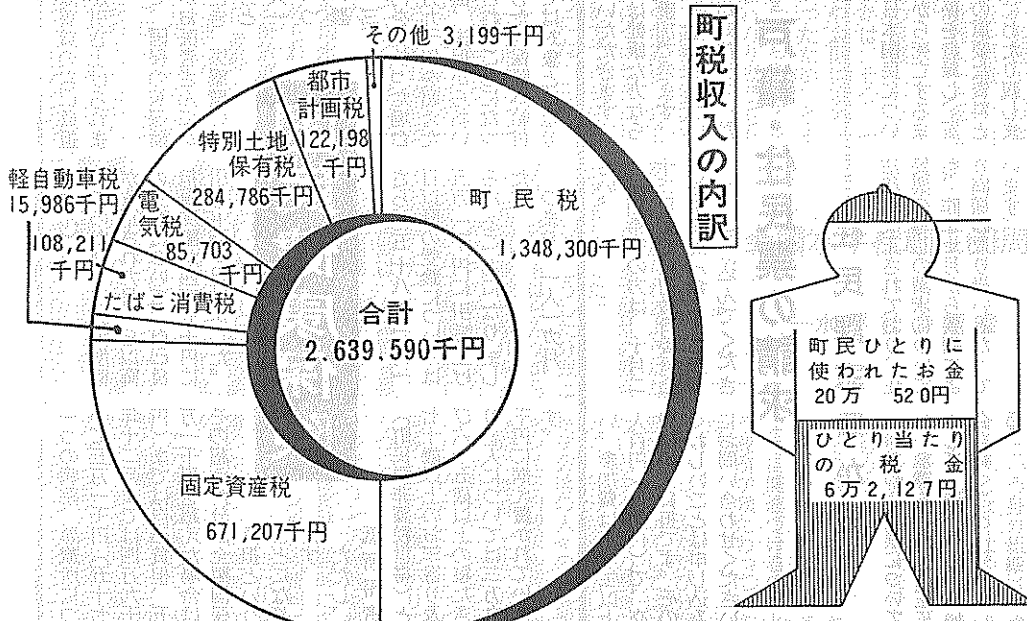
町税収入の内訳

その他 3,199千円

都市計画税 122,198千円

特別土地保有税 284,786千円

軽自動車税 15,986千円

電気税 85,703千円

108,211千円

たばこ消費税

町民税 1,348,300千円

合計 2.639.590千円

固定資産税 671,207千円

町民ひとりに使われたお金 20万 520円

ひとり当たりの税金 6万2,127円